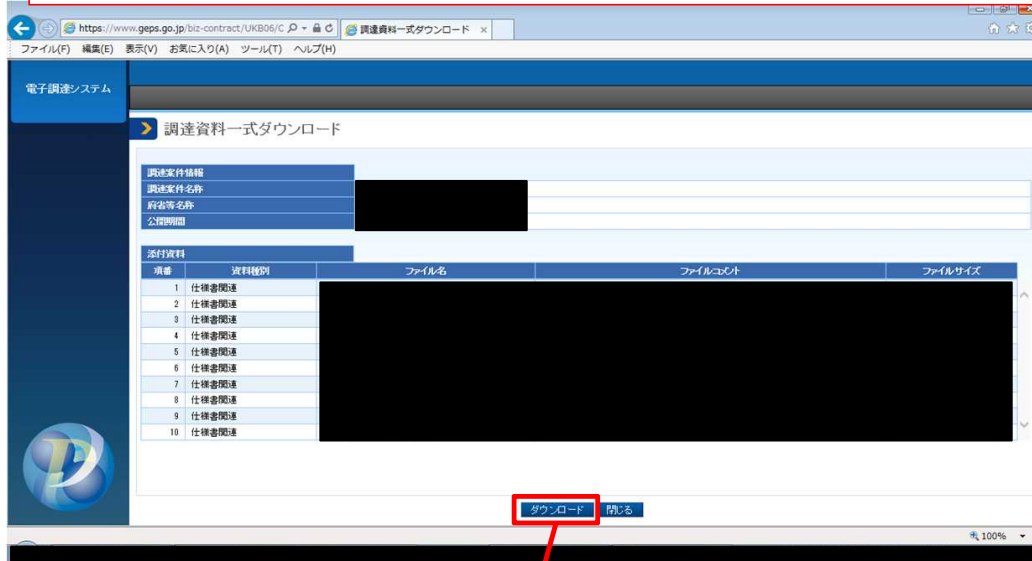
https://www.geps.go.jp/biz-contract/UKB06/C 調達資料一式ダウンロード ×

ファイル(F) 編集(E) 表示(V) お気に入り(A) ツール(T) ヘルプ(H)

電子調達システム

調達資料一式ダウンロード

| 調達案件情報 | |
|---|---|
| 調達案件名称 | |
| 府省等名称 | |
| 公開期間 | |

添付資料

| 項番 | 資料種別 | ファイル名 | ファイルコメント | ファイルサイズ |
|---|---|---|---|---|
| 1 | 仕様書関連 | | | |
| 2 | 仕様書関連 | | | |
| 3 | 仕様書関連 | | | |
| 4 | 仕様書関連 | | | |
| 5 | 仕様書関連 | | | |
| 6 | 仕様書関連 | | | |
| 7 | 仕様書関連 | | | |
| 8 | 仕様書関連 | | | |
| 9 | 仕様書関連 | | | |
| 10 | 仕様書関連 | | | |

ダウンロード 閉じる

100%